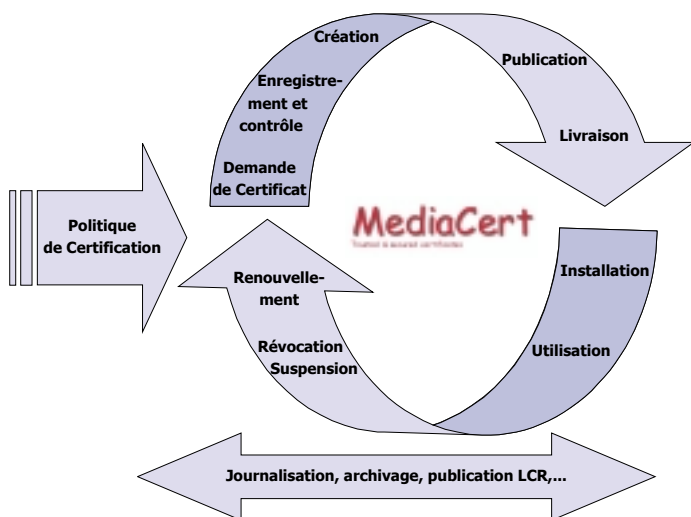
Création

Enregistrement et contrôle

Demande de Certificat

Publication

Livraison

Politique de Certification

MediaCert

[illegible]

Installation

Utilisation

Renouvellement

Révocation Suspension

Journalisation, archivage, publication LCR,...